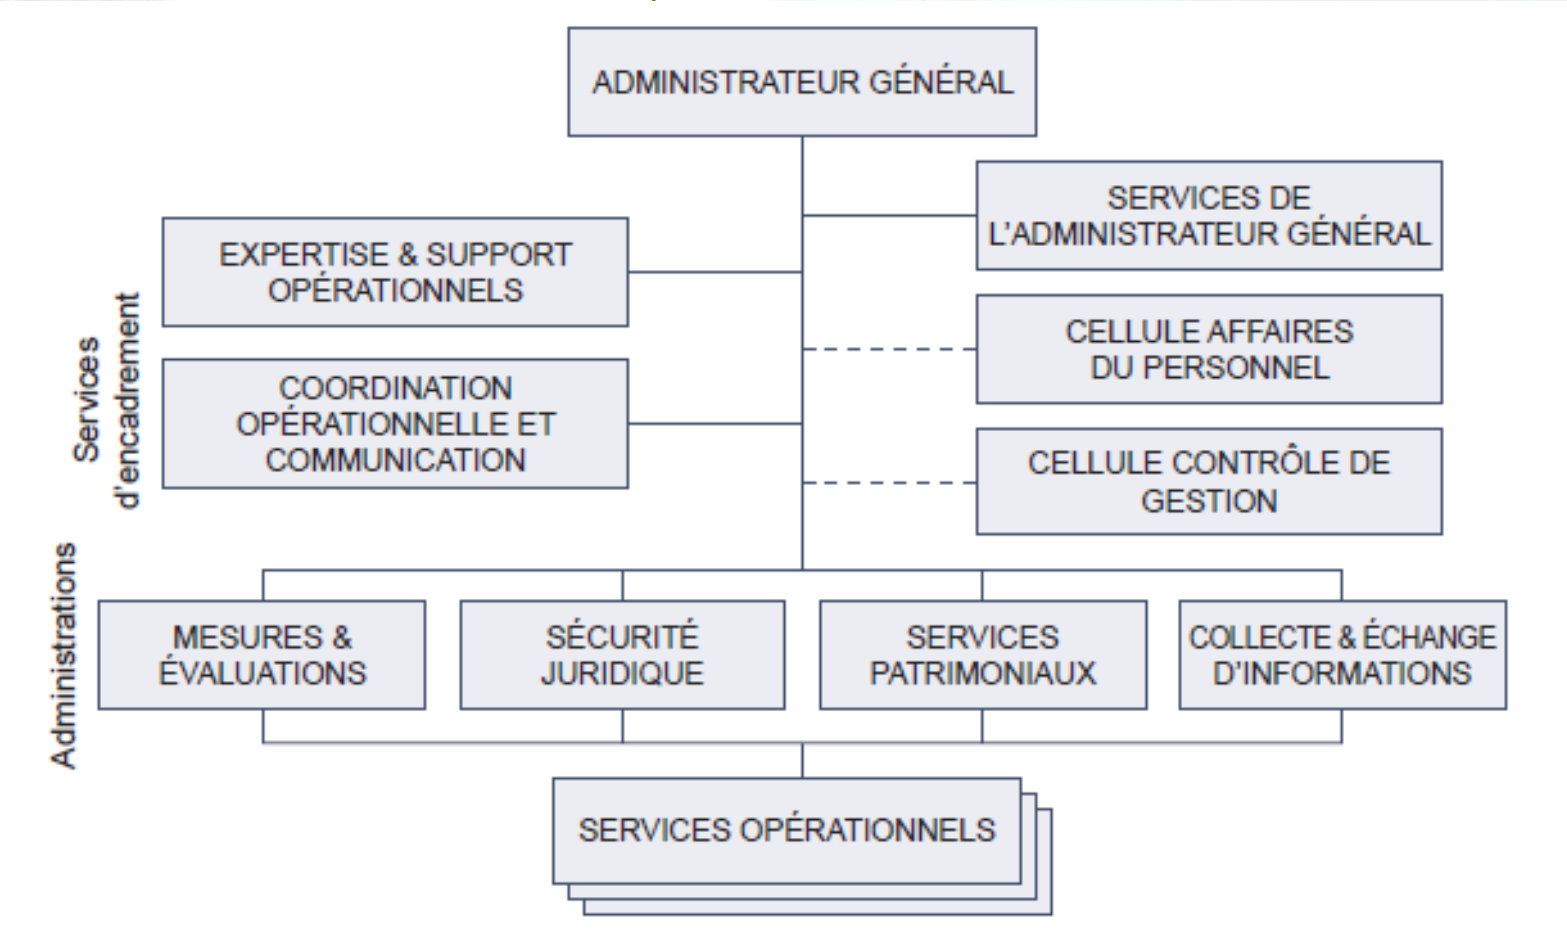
ADMINISTRATEUR GÉNÉRAL

SERVICES DE L'ADMINISTRATEUR GÉNÉRAL

EXPERTISE & SUPPORT OPÉRATIONNELS

CELLULE AFFAIRES DU PERSONNEL

COORDINATION OPÉRATIONNELLE ET COMMUNICATION

CELLULE CONTRÔLE DE GESTION

Services d'encadrement

Administrations

MESURES & ÉVALUATIONS

SÉCURITÉ JURIDIQUE

SERVICES PATRIMONIAUX

COLLECTE & ÉCHANGE D'INFORMATIONS

SERVICES OPÉRATIONNELS